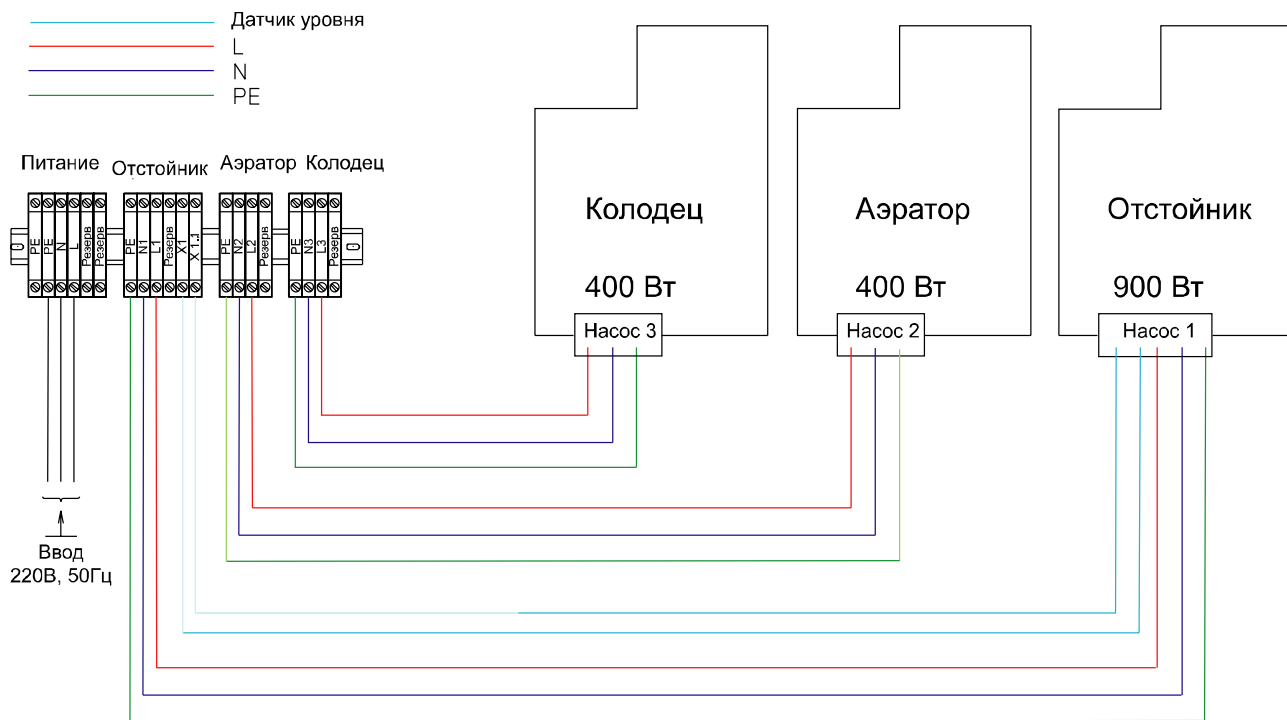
Датчик уровня
L
N
PE

Питание
Отстойник
Аэратор
Колодец

PE
PE
N
L
Резерв
Резерв

PE
N1
L1
Резерв
X1
X1.1

PE
N2
L2
Резерв

PE
N3
L3
Резерв

Колодец
400 Вт
Насос 3

Аэратор
400 Вт
Насос 2

Отстойник
900 Вт
Насос 1

Ввод
220В, 50Гц